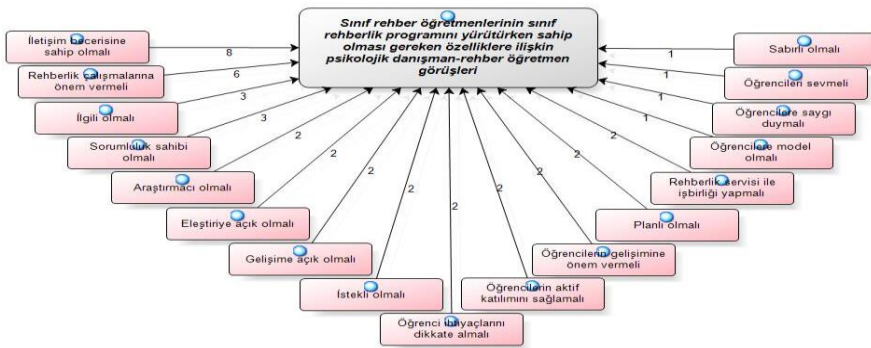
Sınıf rehber öğretmenlerinin sınıf rehberlik programını yürütürken sahip olması gereken özelliklere ilişkin psikolojik danışman-rehber öğretmen görüşleri

İletişim becerisine sahip olmalı
8

Rehberlik çalışmalarına önem vermeli
6

İlgili olmalı
3

Sorumluluk sahibi olmalı
3

Araştırmacı olmalı
2

Eleştiriye açık olmalı
2

Gelişime açık olmalı
2

İstekli olmalı
2

Öğrenci ihtiyaçlarını dikkate almalı
2

Öğrencilerin aktif katılımını sağlamalı
2

Öğrencilerin gelişimine önem vermeli
2

Planlı olmalı
2

Rehberlik servisi ile işbirliği yapmalı
2

Öğrencilere model olmalı
1

Öğrencilere saygı duymalı
1

Öğrencileri sevmeli
1

Sabırlı olmalı
1